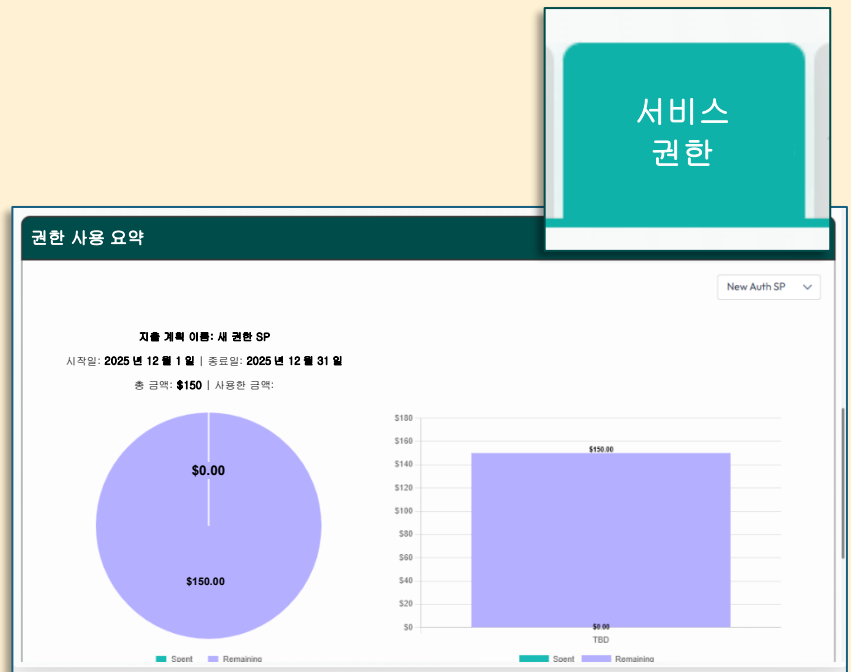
서비스
권한

권한 사용 요약

New Auth SP

지출 계획 이름: 새 권한 SP

시작일: 2025 년 12 월 1 일 | 종료일: 2025 년 12 월 31 일

총 금액: $150 | 사용한 금액:

$0.00

$150.00

Spent Remaining

$180
$160
$140
$120
$100
$80
$60
$40
$20
$0

$150.00

$0.00

TBD

Spent Remaining